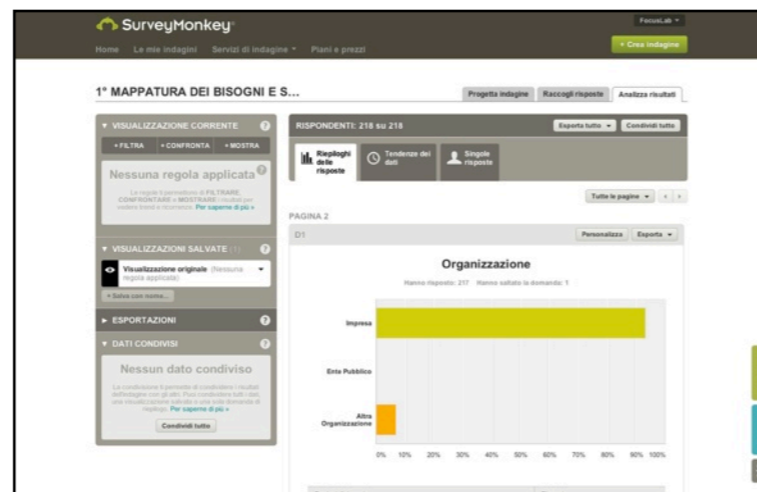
SurveyMonkey

FocusLab ▾

Home Le mie indagini Servizi di indagine ▾ Piani e prezzi

+ Crea indagine

1° MAPPATURA DEI BISOGNI E S...

Progetta indagine Raccogli risposte Analizza risultati

▼ VISUALIZZAZIONE CORRENTE

+ FILTRA + CONFRONTA + MOSTRA

Nessuna regola applicata

Le regole ti permettono di FILTRARE, CONFRONTARE e MOSTRARE i risultati per vedere trend e ricorrenze. Per saperne di più »

▼ VISUALIZZAZIONI SALVATE (1)

Visualizzazione originale (Nessuna regola applicata)

+ Salva con nome...

► ESPORTAZIONI

▼ DATI CONDIVISI

Nessun dato condiviso

La condivisione ti permette di condividere i risultati dell'indagine con gli altri. Puoi condividere tutti i dati, una visualizzazione salvata o una sola domanda di riepilogo. Per saperne di più »

Condividi tutto

RISPONDENTI: 218 su 218

Esporta tutto ▾ Condividi tutto

Riepiloghi delle risposte

Tendenze dei dati

Singole risposte

Tutte le pagine ▾

PAGINA 2

D1

Personalizza Esporta ▾

Organizzazione

Hanno risposto: 217 Hanno saltato la domanda: 1

Impresa

Ente Pubblico

Altra Organizzazione

0% 10% 20% 30% 40% 50% 60% 70% 80% 90% 100%